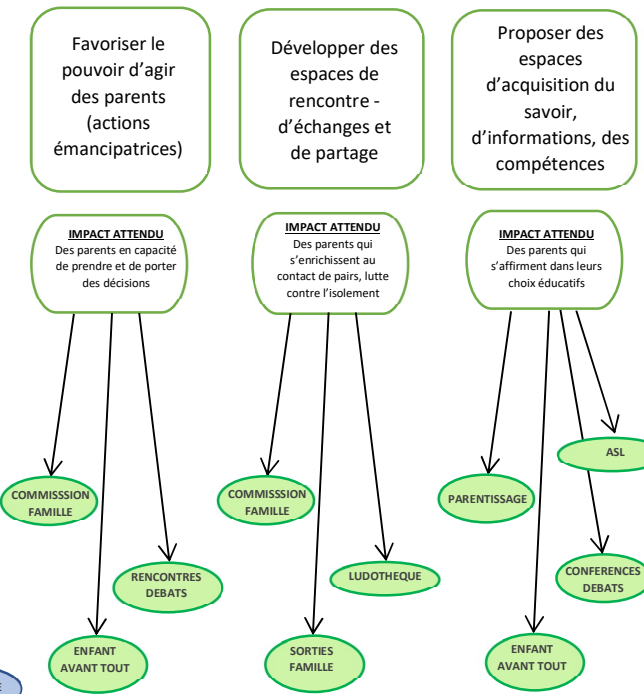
Favoriser le pouvoir d'agir des parents (actions émancipatrices)

IMPACT ATTENDU
Des parents en capacité de prendre et de porter des décisions

COMMISSSION FAMILLE

RENCONTRES DEBATS

ENFANT AVANT TOUT

Développer des espaces de rencontre - d'échanges et de partage

IMPACT ATTENDU
Des parents qui s'enrichissent au contact de pairs, lutte contre l'isolement

COMMISSSION FAMILLE

LUDOTHEQUE

SORTIES FAMILLE

Proposer des espaces d'acquisition du savoir, d'informations, des compétences

IMPACT ATTENDU
Des parents qui s'affirment dans leurs choix éducatifs

ASL

PARENTISSAGE

CONFERENCES DEBATS

ENFANT AVANT TOUT